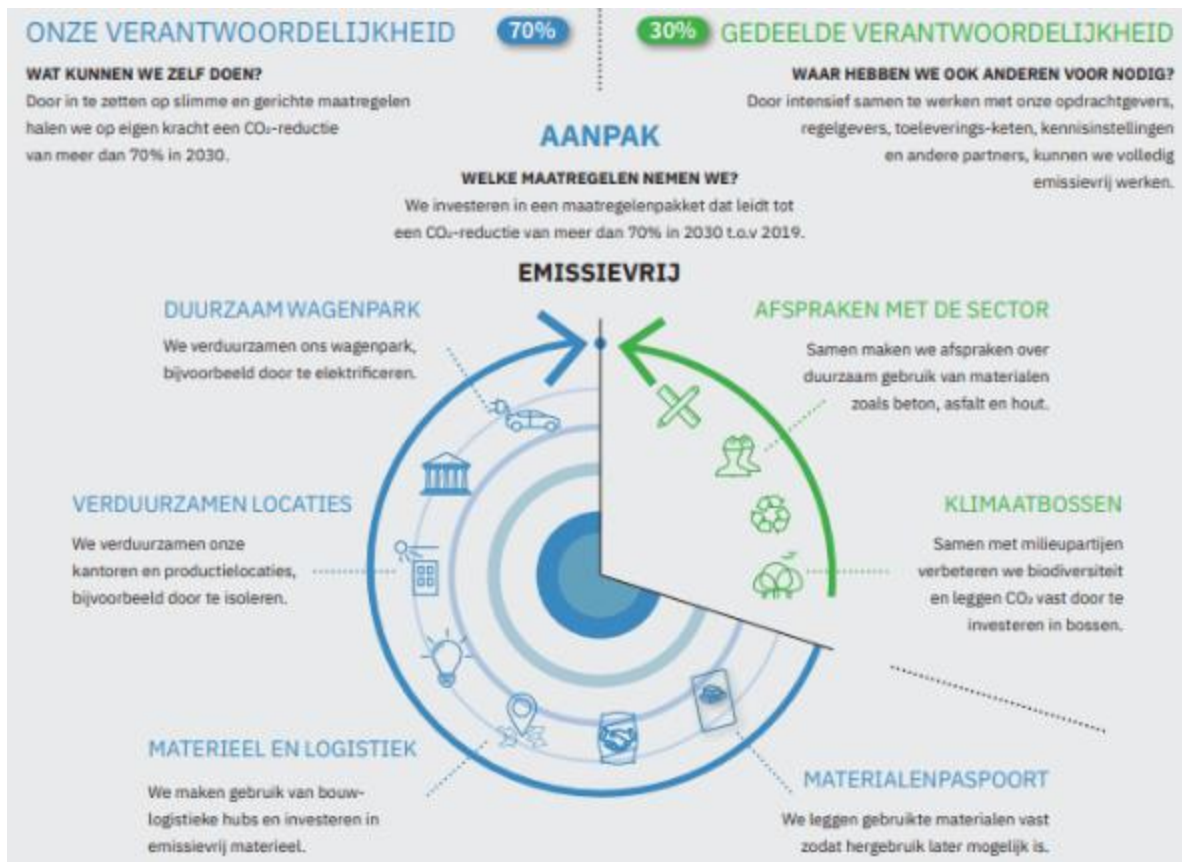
ONZE VERANTWOORDELIJKHEID 70%

WAT KUNNEN WE ZELF DOEN?
Door in te zetten op slimme en gerichte maatregelen halen we op eigen kracht een $CO_2$-reductie van meer dan 70% in 2030.

30% GEDEELDE VERANTWOORDELIJKHEID

WAAR HEBBEN WE OOK ANDEREN VOOR NODIG?
Door intensief samen te werken met onze opdrachtgevers, regelgevers, toeleverings-keten, kennisinstellingen en andere partners, kunnen we volledig emissievrij werken.

AANPAK

WELKE MAATREGELEN NEMEN WE?
We investeren in een maatregelenpakket dat leidt tot een $CO_2$-reductie van meer dan 70% in 2030 t.o.v 2019.

EMISSIEVRIJ

DUURZAAM WAGENPARK
We verduurzamen ons wagenpark, bijvoorbeeld door te elektrificeren.

AFSPRAKEN MET DE SECTOR
Samen maken we afspraken over duurzaam gebruik van materialen zoals beton, asfalt en hout.

VERDUURZAMEN LOCATIES
We verduurzamen onze kantoren en productielocaties, bijvoorbeeld door te isoleren.

KLIMAATBOSSEN
Samen met milieupartijen verbeteren we biodiversiteit en leggen $CO_2$ vast door te investeren in bossen.

MATERIEEL EN LOGISTIEK
We maken gebruik van bouwlogistieke hubs en investeren in emissievrij materieel.

MATERIALENPASPOORT
We leggen gebruikte materialen vast zodat hergebruik later mogelijk is.